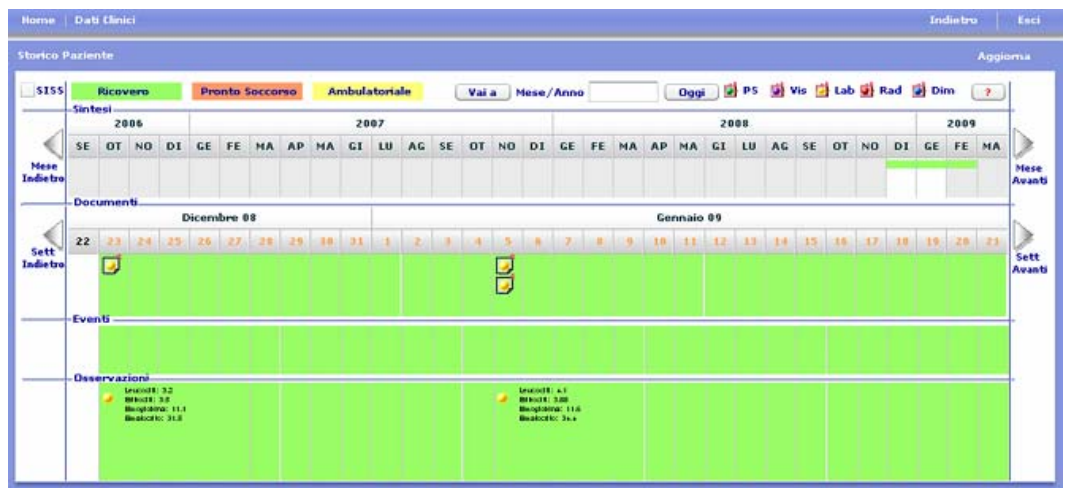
Home | Dati Clinici | Indietro | Esci

Storico Paziente | Aggiorna

SISS | Ricovero | Pronto Soccorso | Ambulatoriale | Vai a | Mese/Anno | Oggi | PS | Vis | Lab | Rad | Dim | ?

Sintesi

| 2006 | | | 2007 | | | | | | | | | | | | 2008 | | | | | | | | | | | | 2009 | | |
|---|---|---|---|---|---|---|---|---|---|---|---|---|---|---|---|---|---|---|---|---|---|---|---|---|---|---|---|---|---|
| SE | OT | NO | DI | GE | FE | MA | AP | MA | GI | LU | AG | SE | OT | NO | DI | GE | FE | MA | AP | MA | GI | LU | AG | SE | OT | NO | DI | GE | FE | MA |

Mese Indietro

Mese Avanti

Documenti

| Dicembre 08 | | | | | | | | | | Gennaio 09 | | | | | | | | | | | | | | | | | | | | |
|---|---|---|---|---|---|---|---|---|---|---|---|---|---|---|---|---|---|---|---|---|---|---|---|---|---|---|---|---|---|---|
| 22 | 23 | 24 | 25 | 26 | 27 | 28 | 29 | 30 | 31 | 1 | 2 | 3 | 4 | 5 | 6 | 7 | 8 | 9 | 10 | 11 | 12 | 13 | 14 | 15 | 16 | 17 | 18 | 19 | 20 | 21 |

Sett Indietro

Sett Avanti

Eventi

Osservazioni

Leucociti: 3.2
Eritrociti: 3.8
Emoglobina: 11.1
Ematocrito: 31.8

Leucociti: 4.1
Eritrociti: 3.80
Emoglobina: 11.6
Ematocrito: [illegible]